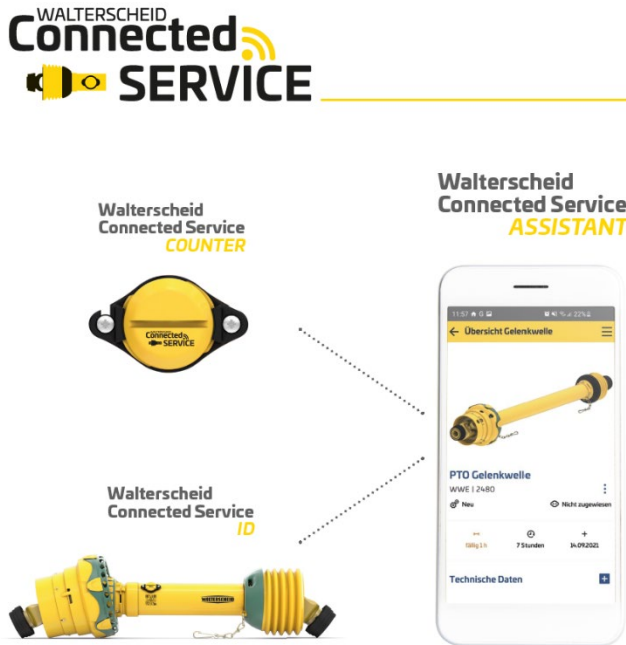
WALTERSCHEID
Connected
SERVICE

Walterscheid
Connected Service
COUNTER

Connected
SERVICE

Walterscheid
Connected Service
ASSISTANT

11:57
22%

Übersicht Gelenkwelle

PTO Gelenkwelle
WWE | 2480
Neu
Nicht zugewiesen

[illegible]
7 Stunden
14.09.2021

Technische Daten

Walterscheid
Connected Service
ID

WALTERSCHEID